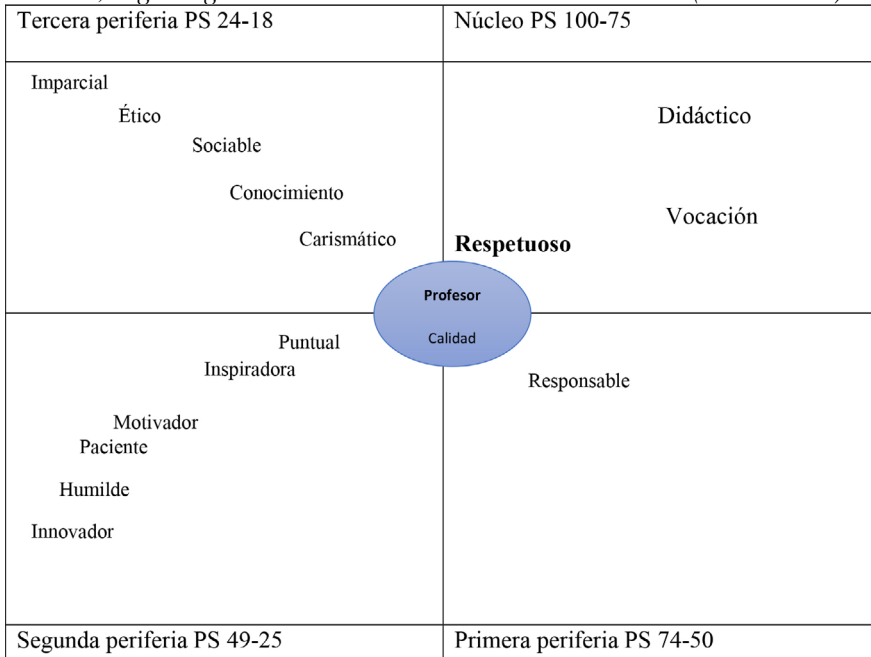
| Tercera periferia PS 24-18 | Núcleo PS 100-75 |
|---|---|
| Imparcial<br>Ético<br>Sociable<br>Conocimiento<br>Carismático | Didáctico<br>Vocación<br>Respetuoso |
| Puntual<br>Inspiradora<br>Motivador<br>Paciente<br>Humilde<br>Innovador | Responsable |
| Segunda periferia PS 49-25 | Primera periferia PS 74-50 |

Profesor
Calidad